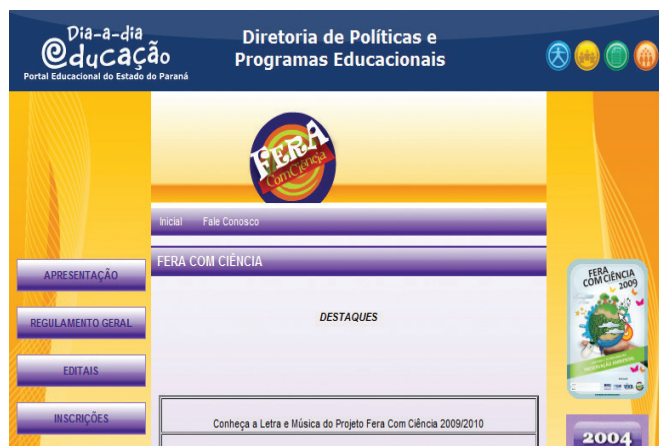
Dia-a-dia
Educação
Portal Educacional do Estado do Paraná

Diretoria de Políticas e Programas Educacionais

FERA Com Ciência

Inicial Fale Conosco

FERA COM CIÊNCIA

APRESENTAÇÃO

REGULAMENTO GERAL

EDITAIS

INSCRIÇÕES

DESTAQUES

Conheça a Letra e Música do Projeto Fera Com Ciência 2009/2010

FERA COM CIÊNCIA 2009

2004